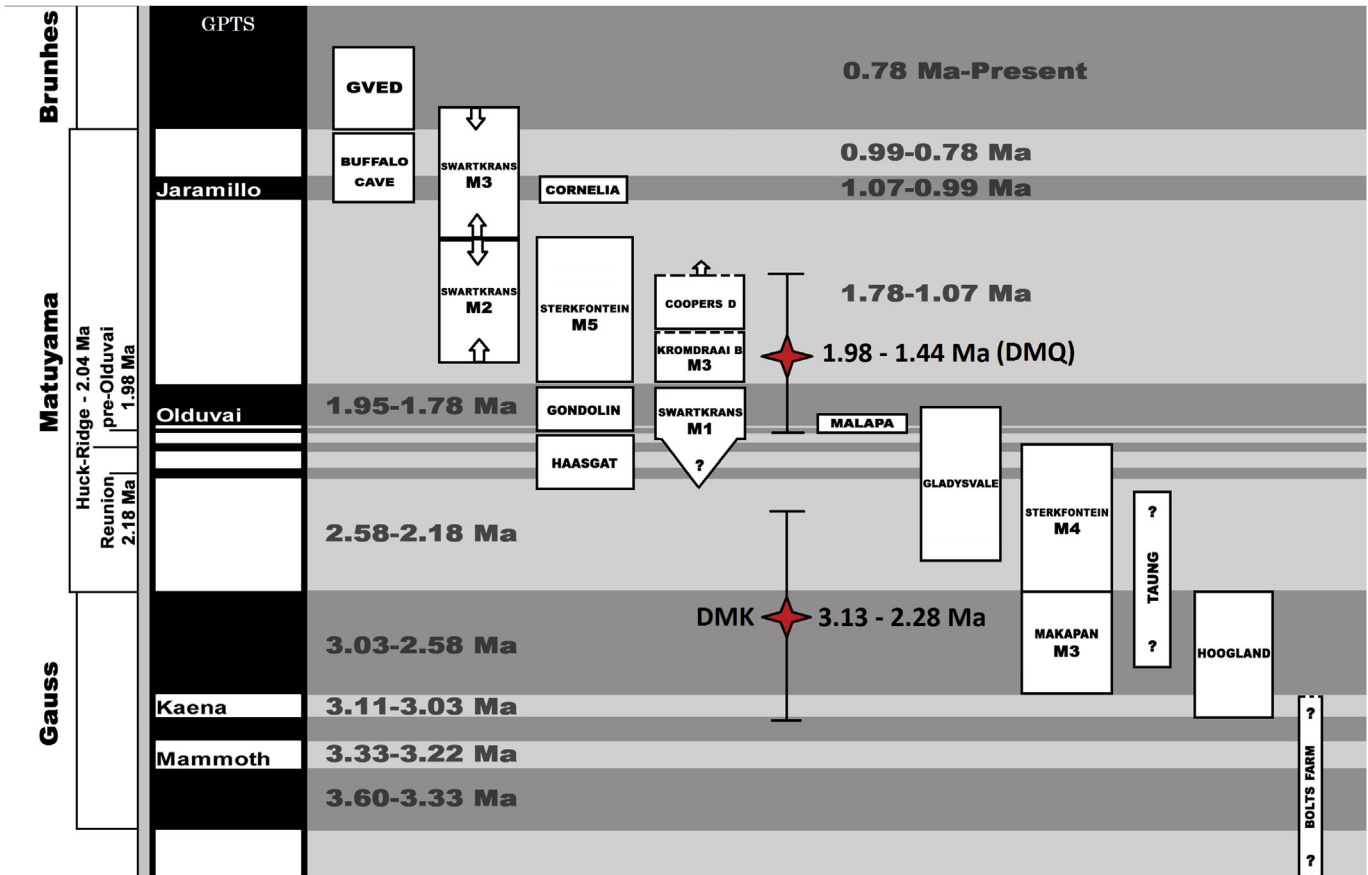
Brunhes
Matuyama
Gauss
Huck-Ridge - 2.04 Ma
pre-Olduvai 1.98 Ma
Reunion 2.18 Ma
GPTS
Jaramillo
Olduvai
Kaena
Mammoth
GVED
0.78 Ma-Present
BUFFALO CAVE
SWARTKRANS M3
CORNELIA
0.99-0.78 Ma
1.07-0.99 Ma
SWARTKRANS M2
STERKFONTEIN M5
COOPERS D
KROMDRAAI B M3
1.78-1.07 Ma
1.98 - 1.44 Ma (DMQ)
1.95-1.78 Ma
GONDOLIN
SWARTKRANS M1
?
MALAPA
HAASGAT
GLADYSVALE
STERKFONTEIN M4
?
TAUNG
?
2.58-2.18 Ma
DMK
3.13 - 2.28 Ma
3.03-2.58 Ma
MAKAPAN M3
HOOGLAND
3.11-3.03 Ma
3.33-3.22 Ma
3.60-3.33 Ma
?
BOLTS FARM
?